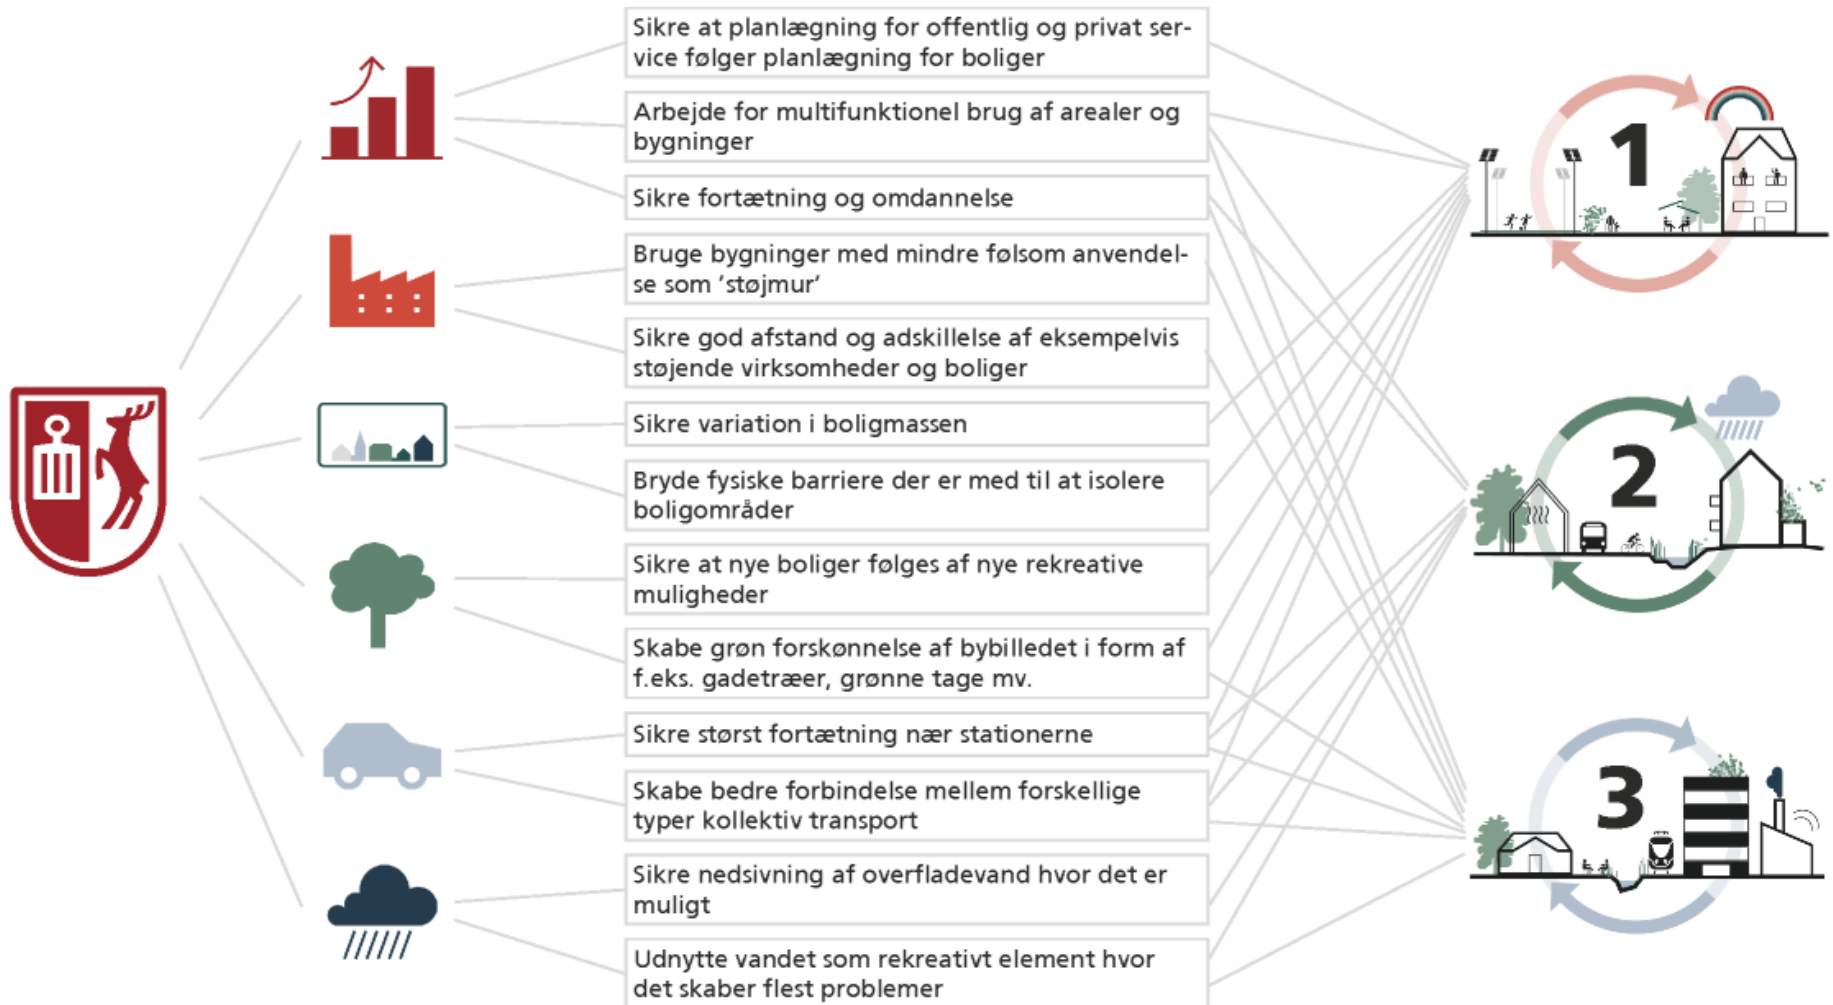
Sikre at planlægning for offentlig og privat service følger planlægning for boliger

Arbejde for multifunktionel brug af arealer og bygninger

Sikre fortætning og omdannelse

Bruge bygninger med mindre følsom anvendelse som 'støjmur'

Sikre god afstand og adskillelse af eksempelvis støjende virksomheder og boliger

Sikre variation i boligmassen

Bryde fysiske barriere der er med til at isolere boligområder

Sikre at nye boliger følges af nye rekreative muligheder

Skabe grøn forskønnelse af bybilledet i form af f.eks. gadetræer, grønne tage mv.

Sikre størst fortætning nær stationerne

Skabe bedre forbindelse mellem forskellige typer kollektiv transport

Sikre nedsivning af overfladevand hvor det er muligt

Udnytte vandet som rekreativt element hvor det skaber flest problemer

1

2

3